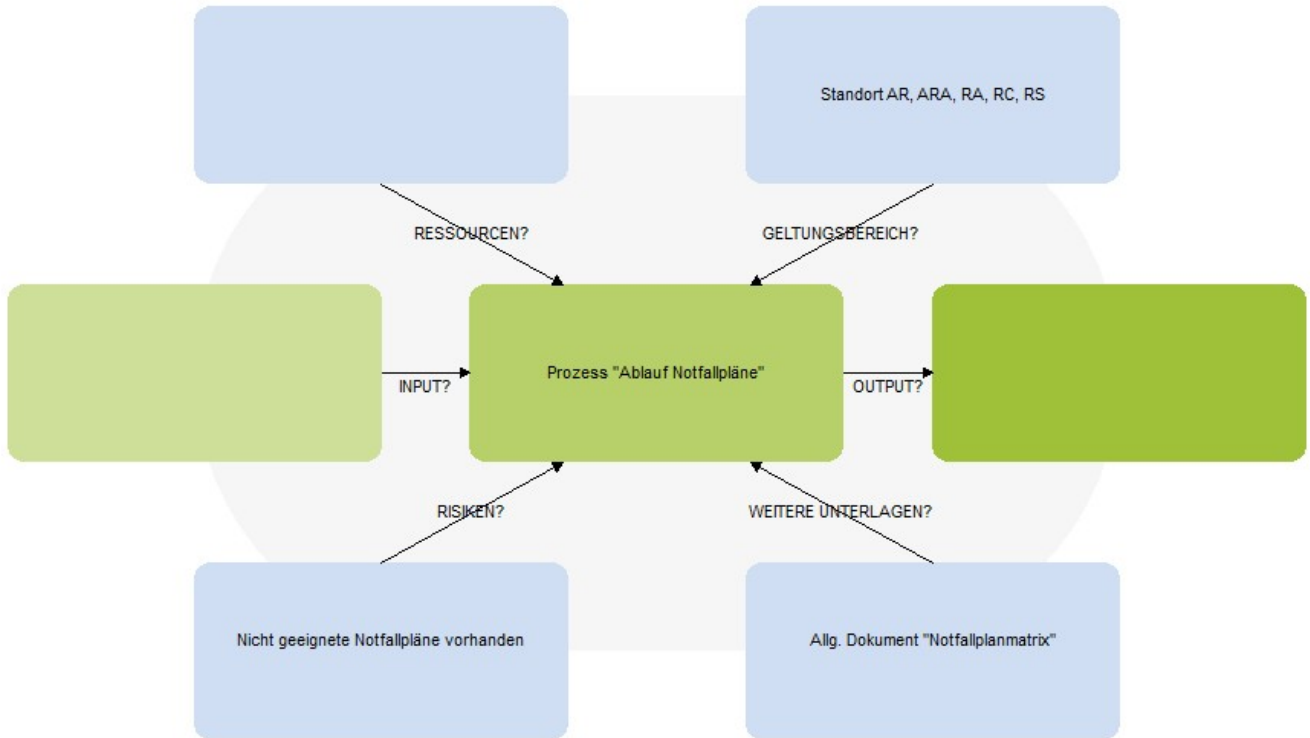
Standort AR, ARA, RA, RC, RS

RESSOURCEN?

GELTUNGSBEREICH?

INPUT?

Prozess "Ablauf Notfallpläne"

OUTPUT?

RISIKEN?

WEITERE UNTERLAGEN?

Nicht geeignete Notfallpläne vorhanden

Allg. Dokument "Notfallplanmatrix"